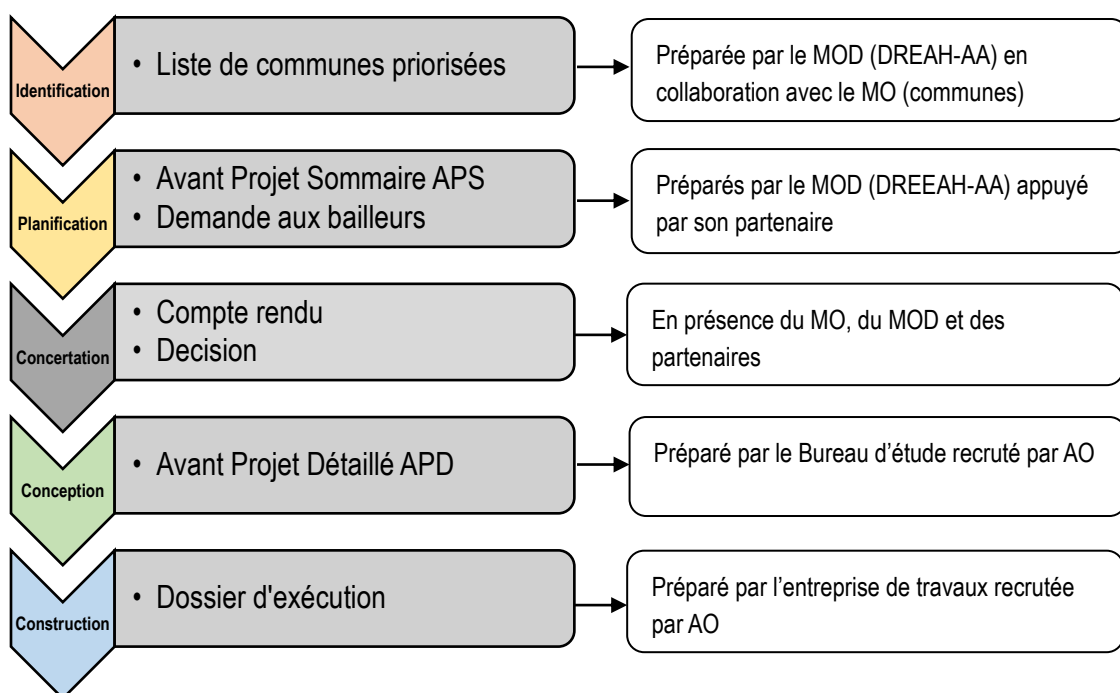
Identification

• Liste de communes priorisées

Préparée par le MOD (DREAH-AA) en collaboration avec le MO (communes)

Planification

• Avant Projet Sommaire APS
• Demande aux bailleurs

Préparés par le MOD (DREEAH-AA) appuyé par son partenaire

Concertation

• Compte rendu
• Decision

En présence du MO, du MOD et des partenaires

Conception

• Avant Projet Détaillé APD

Préparé par le Bureau d’étude recruté par AO

Construction

• Dossier d'exécution

Préparé par l’entreprise de travaux recrutée par AO